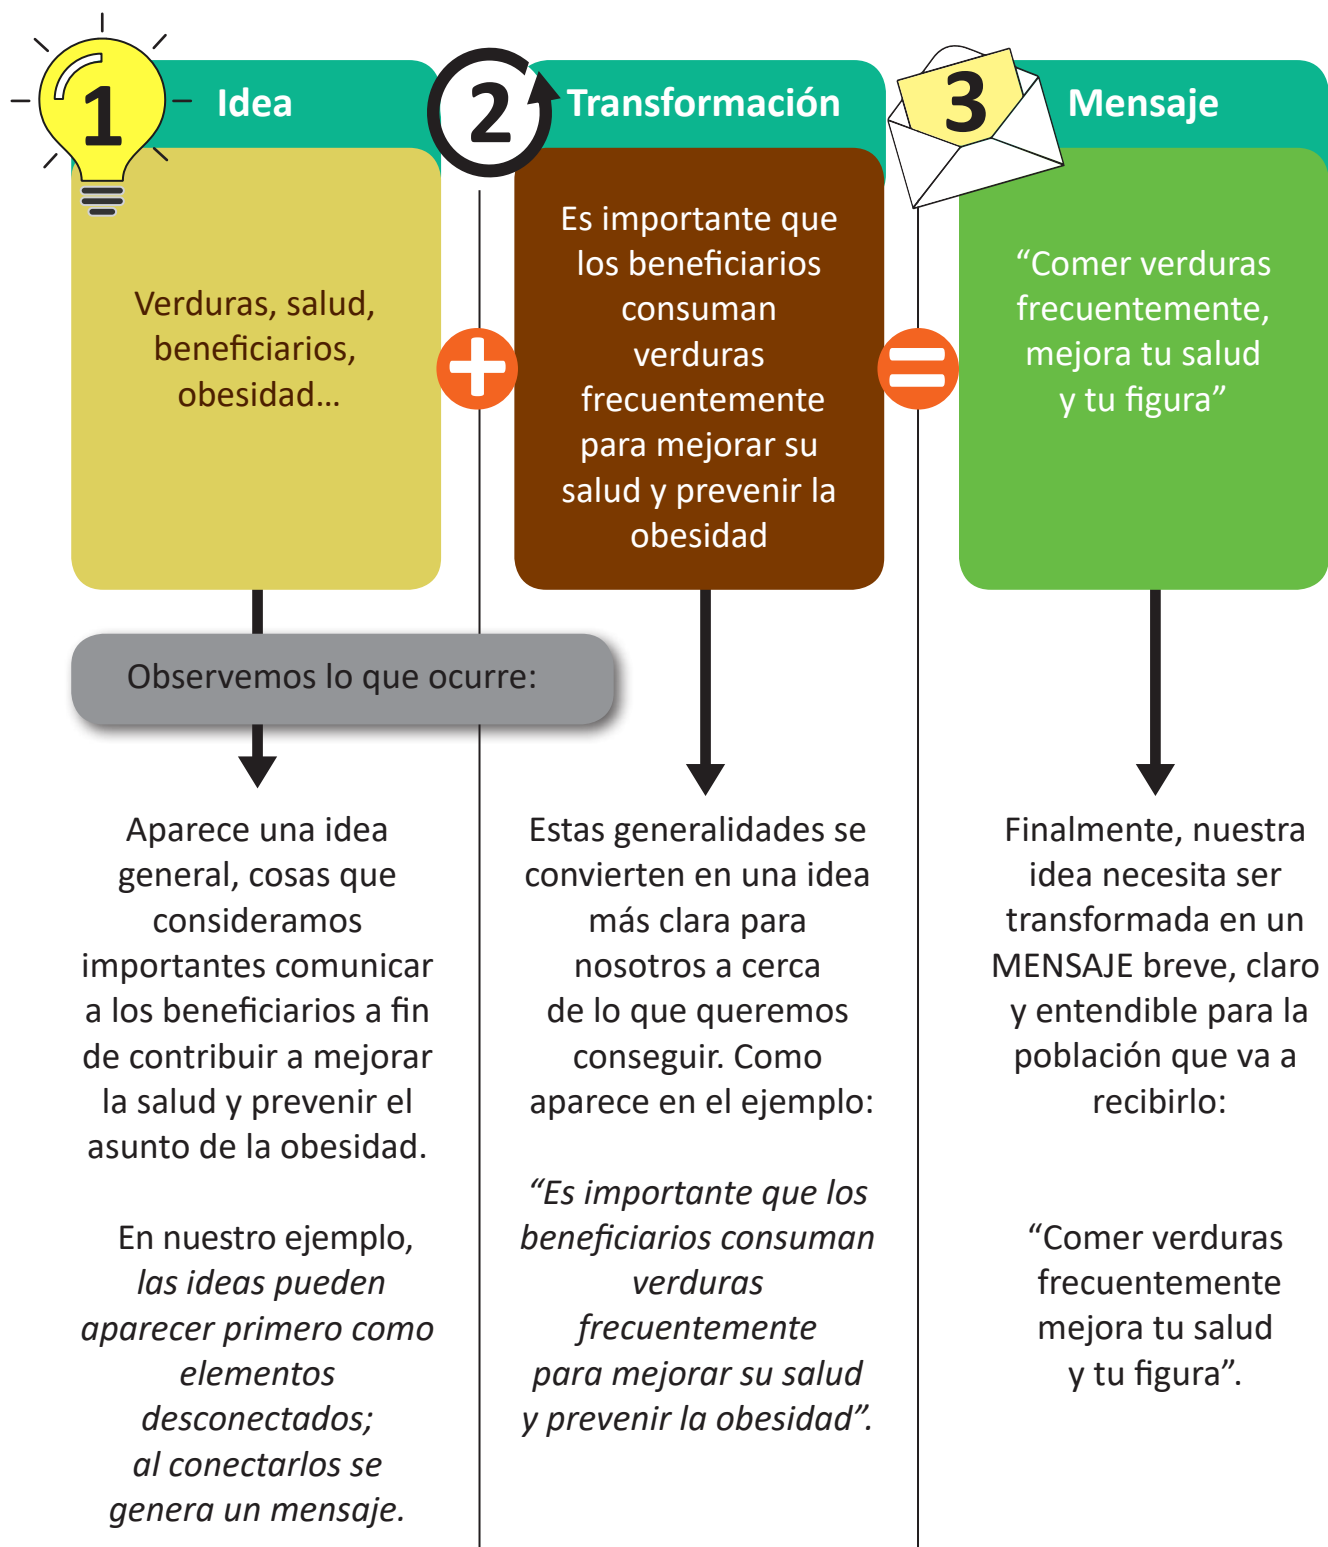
1 Idea

Verduras, salud, beneficiarios, obesidad...

2 Transformación

Es importante que los beneficiarios consuman verduras frecuentemente para mejorar su salud y prevenir la obesidad

3 Mensaje

“Comer verduras frecuentemente, mejora tu salud y tu figura”

Observemos lo que ocurre:

Aparece una idea general, cosas que consideramos importantes comunicar a los beneficiarios a fin de contribuir a mejorar la salud y prevenir el asunto de la obesidad.

En nuestro ejemplo, *las ideas pueden aparecer primero como elementos desconectados; al conectarlos se genera un mensaje.*

Estas generalidades se convierten en una idea más clara para nosotros a cerca de lo que queremos conseguir. Como aparece en el ejemplo:

*“Es importante que los beneficiarios consuman verduras frecuentemente para mejorar su salud y prevenir la obesidad”.*

Finalmente, nuestra idea necesita ser transformada en un MENSAJE breve, claro y entendible para la población que va a recibirlo:

“Comer verduras frecuentemente mejora tu salud y tu figura”.